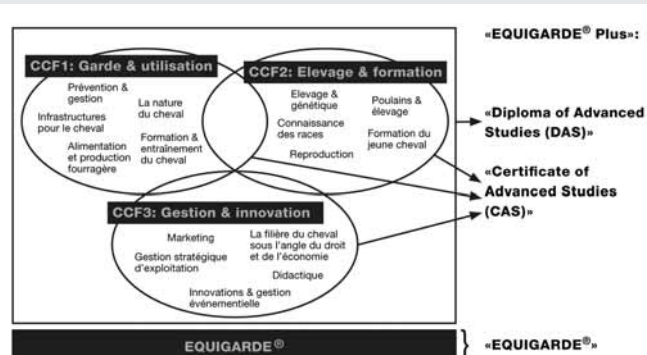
CCF1: Garde & utilisation

Prévention & gestion

Infrastructures pour le cheval

La nature du cheval

Alimentation et production fourragère

Formation & entraînement du cheval

CCF2: Elevage & formation

Elevage & génétique

Poulains & élevage

Connaissance des races

Formation du jeune cheval

Reproduction

CCF3: Gestion & innovation

Marketing

La filière du cheval sous l'angle du droit et de l'économie

Gestion stratégique d'exploitation

Didactique

Innovations & gestion événementielle

EQUIGARDE®

«EQUIGARDE® Plus»:

«Diploma of Advanced Studies (DAS)»

«Certificate of Advanced Studies (CAS)»

«EQUIGARDE®»